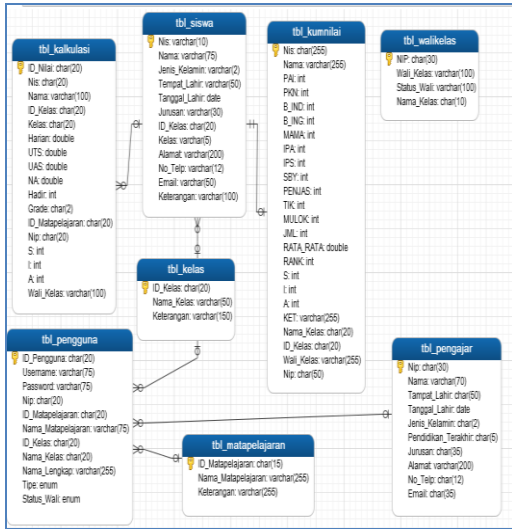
tbl_kalkulasi
ID_Nilai: char(20)
Nis: char(20)
Nama: varchar(100)
ID_Kelas: char(20)
Kelas: char(20)
Harian: double
UTS: double
UAS: double
NA: double
Hadir: int
Grade: char(2)
ID_Matapelajaran: char(20)
Nip: char(20)
S: int
I: int
A: int
Wali_Kelas: varchar(100)

tbl_siswa
Nis: varchar(10)
Nama: varchar(75)
Jenis_Kelamin: varchar(2)
Tempat_Lahir: varchar(50)
Tanggal_Lahir: date
Jurusan: varchar(30)
ID_Kelas: char(20)
Kelas: varchar(5)
Alamat: varchar(200)
No_Telp: varchar(12)
Email: varchar(50)
Keterangan: varchar(100)

tbl_kumnilai
Nis: char(255)
Nama: varchar(255)
PAI: int
PKN: int
B_IND: int
B_ING: int
MAMA: int
IPA: int
IPS: int
SBY: int
PENJAS: int
TIK: int
MULOK: int
JML: int
RATA_RATA: double
RANK: int
S: int
I: int
A: int
KET: varchar(255)
Nama_Kelas: char(20)
ID_Kelas: char(20)
Wali_Kelas: varchar(255)
Nip: char(50)

tbl_walikelas
NIP: char(30)
Wali_Kelas: varchar(100)
Status_Wali: varchar(100)
Nama_Kelas: char(10)

tbl_kelas
ID_Kelas: char(20)
Nama_Kelas: varchar(50)
Keterangan: varchar(150)

tbl_pengguna
ID_Pengguna: char(20)
Username: varchar(75)
Password: varchar(75)
Nip: char(20)
ID_Matapelajaran: char(20)
Nama_Matapelajaran: varchar(75)
ID_Kelas: char(20)
Nama_Kelas: char(20)
Nama_Lengkap: varchar(255)
Tipe: enum
Status_Wali: enum

tbl_matapelajaran
ID_Matapelajaran: char(15)
Nama_Matapelajaran: varchar(255)
Keterangan: varchar(255)

tbl_pengajar
Nip: char(30)
Nama: varchar(70)
Tampat_Lahir: char(50)
Tanggal_Lahir: date
Jenis_Kelamin: char(2)
Pendidikan_Terakhir: char(5)
Jurusan: char(35)
Alamat: varchar(200)
No_Telp: char(12)
Email: char(35)